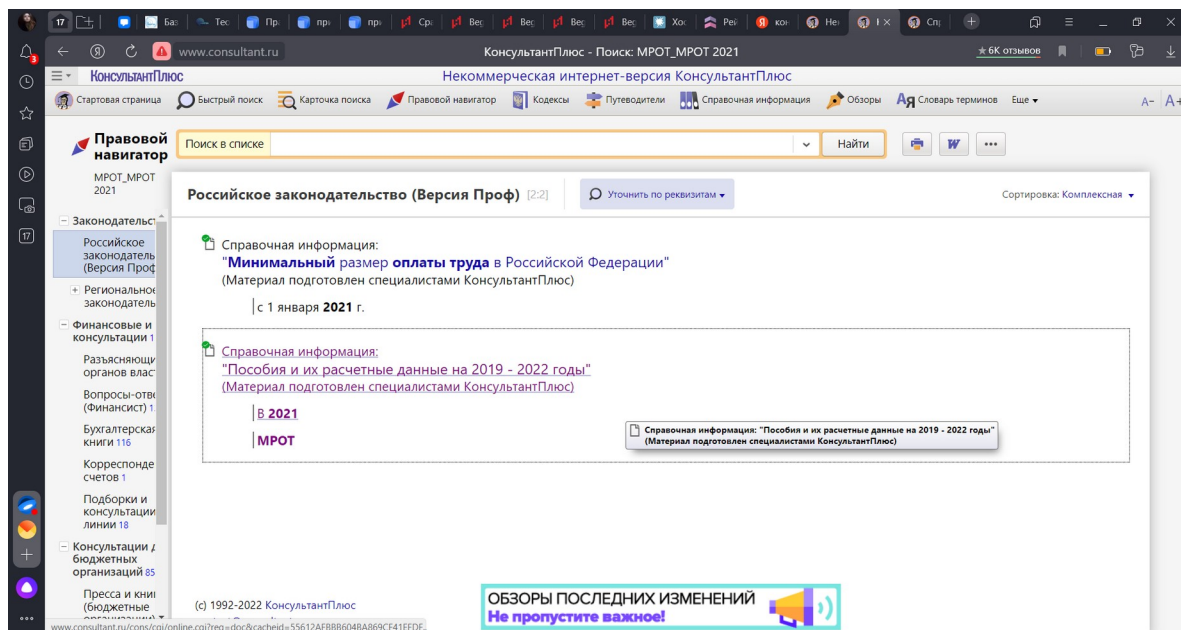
17 Баз Тес Пр пр пр Ср Ве Ве Ве Ве Хо Ре кон Не I × Сп

www.consultant.ru КонсультантПлюс - Поиск: МРОТ_МРОТ 2021 ★6К отзывов

КонсультантПлюс Некоммерческая интернет-версия КонсультантПлюс

Стартовая страница Быстрый поиск Карточка поиска Правовой навигатор Кодексы Путеводители Справочная информация Обзоры Словарь терминов Еще ▾ A- A+

Правовой навигатор

МРОТ_МРОТ 2021

Поиск в списке Найти

− Законодательст
Российское законодатель (Версия Проф
+ Региональное законодатель
− Финансовые и консультации 1
Разъясняющи органов власт
Вопросы-отве (Финансист) 1
Бухгалтерская книги 116
Корреспонде счетов 1
Подборки и консультации линии 18
− Консультации д бюджетных организаций 85
Пресса и кни (бюджетные

Российское законодательство (Версия Проф) [2:2] Уточнить по реквизитам ▾ Сортировка: Комплексная ▾

Справочная информация:
"Минимальный размер оплаты труда в Российской Федерации"
(Материал подготовлен специалистами КонсультантПлюс)

с 1 января 2021 г.

Справочная информация:
"Пособия и их расчетные данные на 2019 - 2022 годы"
(Материал подготовлен специалистами КонсультантПлюс)

В 2021

МРОТ

Справочная информация: "Пособия и их расчетные данные на 2019 - 2022 годы" (Материал подготовлен специалистами КонсультантПлюс)

(c) 1992-2022 КонсультантПлюс

ОБЗОРЫ ПОСЛЕДНИХ ИЗМЕНЕНИЙ
Не пропустите важное!

www.consultant.ru/cons/cgi/online.cgi?req=doc&cacheid=55612AFBBB604BA869CF41EFDF